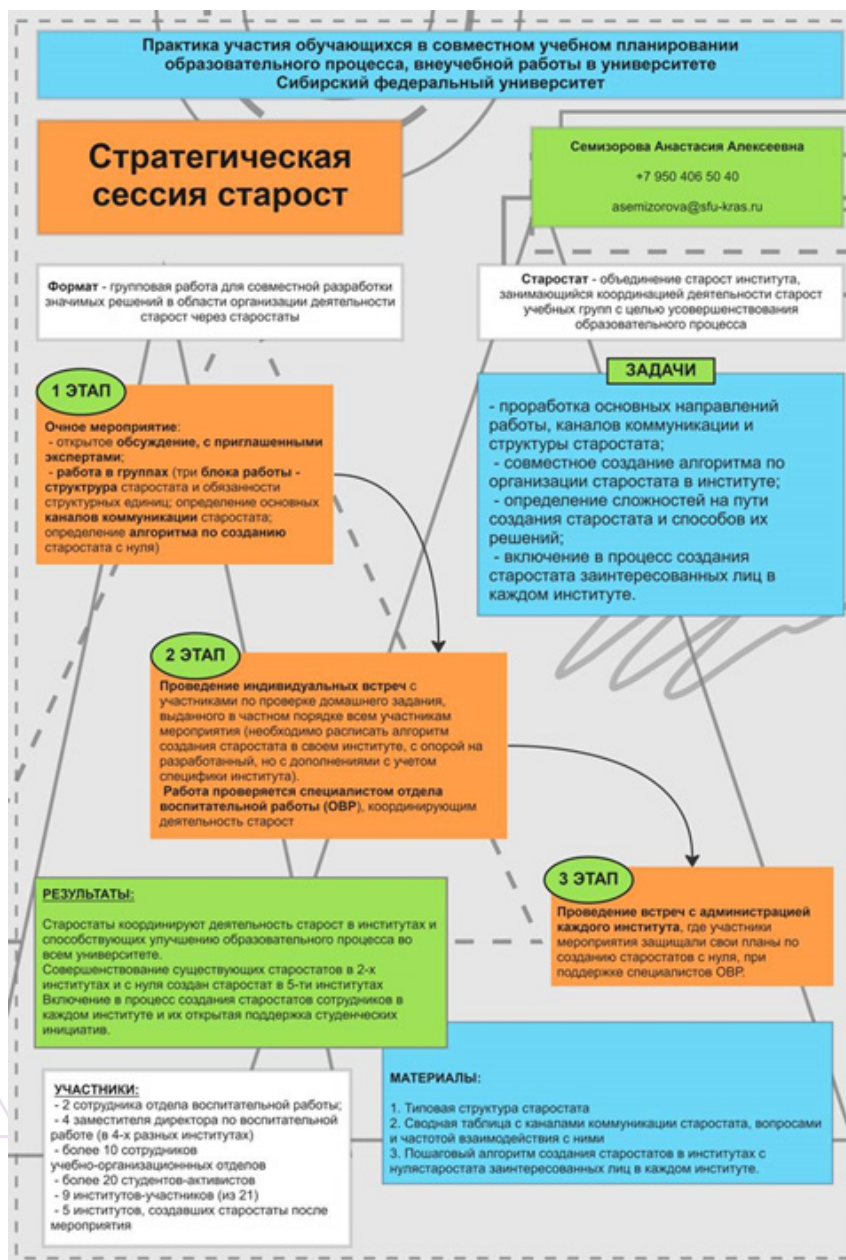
Практика участия обучающихся в совместном учебном планировании образовательного процесса, внеучебной работы в университете
Сибирский федеральный университет

Стратегическая сессия старост

Семизорова Анастасия Алексеевна
+7 950 406 50 40
asemizorova@sfu-kras.ru

Формат - групповая работа для совместной разработки значимых решений в области организации деятельности старост через старостаты

Старостат - объединение старост института, занимающийся координацией деятельности старост учебных групп с целью усовершенствования образовательного процесса

ЗАДАЧИ

- проработка основных направлений работы, каналов коммуникации и структуры старостата;
- совместное создание алгоритма по организации старостата в институте;
- определение сложностей на пути создания старостата и способов их решений;
- включение в процесс создания старостата заинтересованных лиц в каждом институте.

1 ЭТАП

Очное мероприятие:
- открытое обсуждение, с приглашенными экспертами;
- работа в группах (три блока работы - структура старостата и обязанности структурных единиц; определение основных каналов коммуникации старостата; определение алгоритма по созданию старостата с нуля)

2 ЭТАП

Проведение индивидуальных встреч с участниками по проверке домашнего задания, выданного в частном порядке всем участникам мероприятия (необходимо расписать алгоритм создания старостата в своем институте, с опорой на разработанный, но с дополнениями с учетом специфики института).
Работа проверяется специалистом отдела воспитательной работы (ОВР), координирующим деятельность старост

3 ЭТАП

Проведение встреч с администрацией каждого института, где участники мероприятия защищали свои планы по созданию старостатов с нуля, при поддержке специалистов ОВР.

РЕЗУЛЬТАТЫ:

Старостаты координируют деятельность старост в институтах и способствующих улучшению образовательного процесса во всем университете.
Совершенствование существующих старостатов в 2-х институтах и с нуля создан старостат в 5-ти институтах
Включение в процесс создания старостатов сотрудников в каждом институте и их открытая поддержка студенческих инициатив.

УЧАСТНИКИ:
- 2 сотрудника отдела воспитательной работы;
- 4 заместителя директора по воспитательной работе (в 4-х разных институтах)
- более 10 сотрудников учебно-организационнных отделов
- более 20 студентов-активистов
- 9 институтов-участников (из 21)
- 5 институтов, создавших старостаты после мероприятия

МАТЕРИАЛЫ:

1. Типовая структура старостата
2. Сводная таблица с каналами коммуникации старостата, вопросами и частотой взаимодействия с ними
3. Пошаговый алгоритм создания старостатов в институтах с нулястаростата заинтересованных лиц в каждом институте.